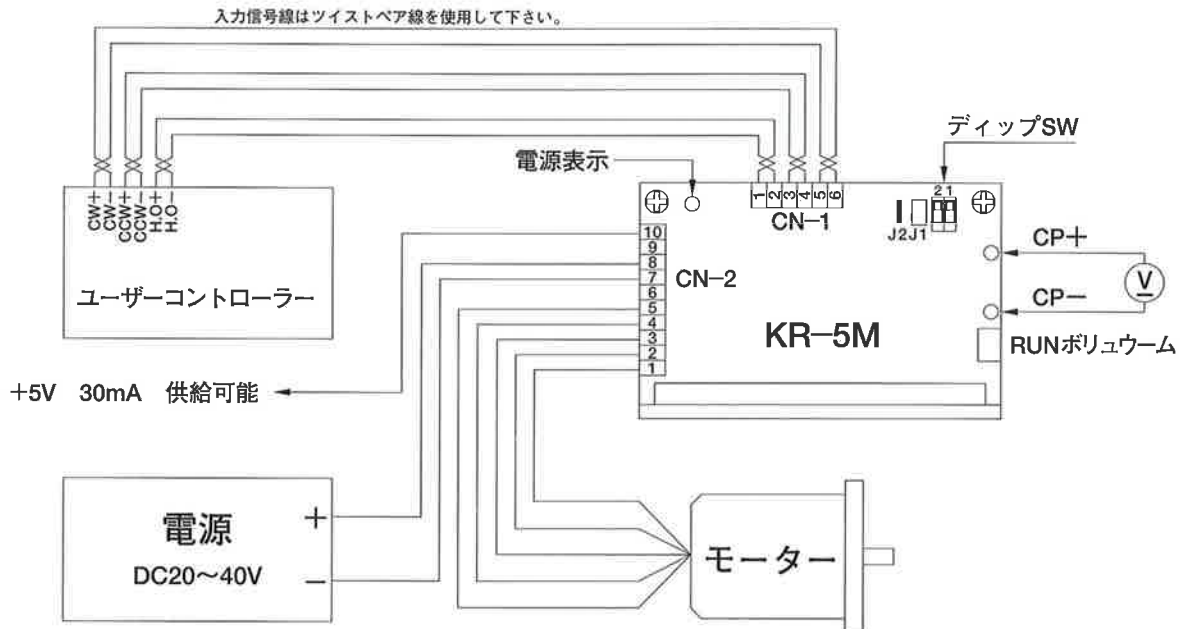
入力信号線はツイストペア線を使用して下さい。

ディップSW

電源表示

CW+
CW−
CCW+
CCW−
H.O+
H.O−

ユーザーコントローラー

1 2 3 4 5 6
CN−1

2 1
J2 J1

CP+
CP−
V

10
9
8
7
6
5
4
3
2
1
CN−2

KR−5M

RUNボリュウーム

+5V 30mA 供給可能

電源
DC20〜40V
+
−

モーター